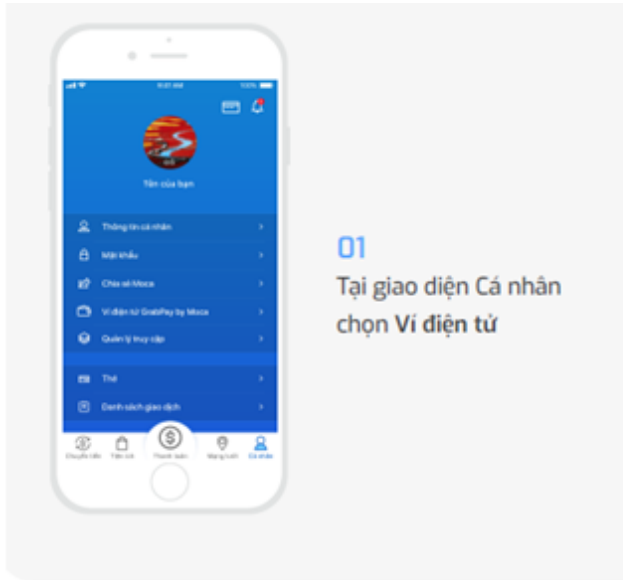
Tên của bạn

Thông tin cá nhân

Mật khẩu

Chia sẻ Moca

Ví điện tử GrabPay by Moca

Quản lý truy cập

Thẻ

Danh sách giao dịch

Chuyển tiền

Tiện ích

Thanh toán

Mạng lưới

Cá nhân

01

Tại giao diện Cá nhân chọn **Ví điện tử**